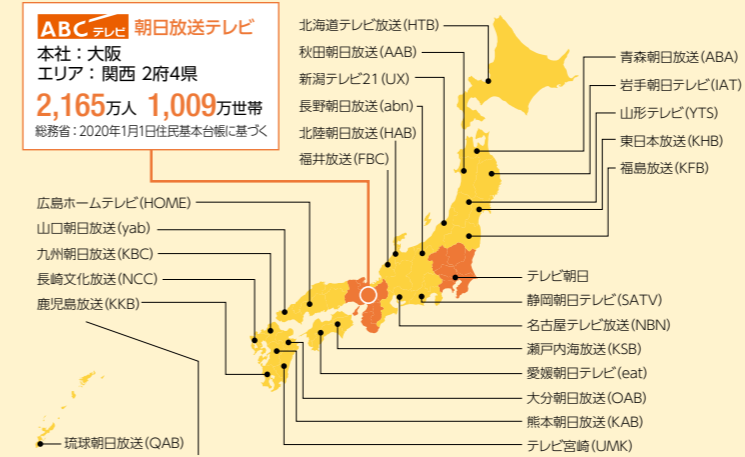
ABC テレビ 朝日放送テレビ
本社：大阪
エリア：関西 2府4県
2,165万人 1,009万世帯
総務省：2020年1月1日住民基本台帳に基づく

北海道テレビ放送(HTB)
秋田朝日放送(AAB)
新潟テレビ21(UX)
長野朝日放送(abn)
北陸朝日放送(HAB)
福井放送(FBC)

青森朝日放送(ABA)
岩手朝日テレビ(IAT)
山形テレビ(YTS)
東日本放送(KHB)
福島放送(KFB)

広島ホームテレビ(HOME)
山口朝日放送(yab)
九州朝日放送(KBC)
長崎文化放送(NCC)
鹿児島放送(KKB)

テレビ朝日
静岡朝日テレビ(SATV)
名古屋テレビ放送(NBN)
瀬戸内海放送(KSB)
愛媛朝日テレビ(eat)
大分朝日放送(OAB)
熊本朝日放送(KAB)
テレビ宮崎(UMK)

琉球朝日放送(QAB)